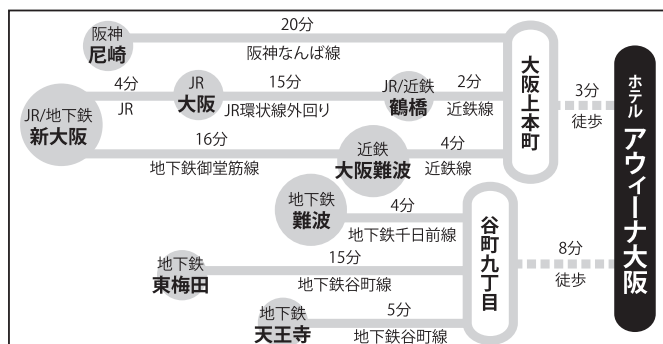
阪神
尼崎
20分
阪神なんば線

4分
JR
JR
大阪
15分
JR環状線外回り
JR/近鉄
鶴橋
2分
近鉄線

JR/地下鉄
新大阪
16分
地下鉄御堂筋線
近鉄
大阪難波
4分
近鉄線

大阪上本町
3分
徒歩

ホテル
アウィーナ大阪

地下鉄
難波
4分
地下鉄千日前線

地下鉄
東梅田
15分
地下鉄谷町線

地下鉄
天王寺
5分
地下鉄谷町線

谷町九丁目
8分
徒歩